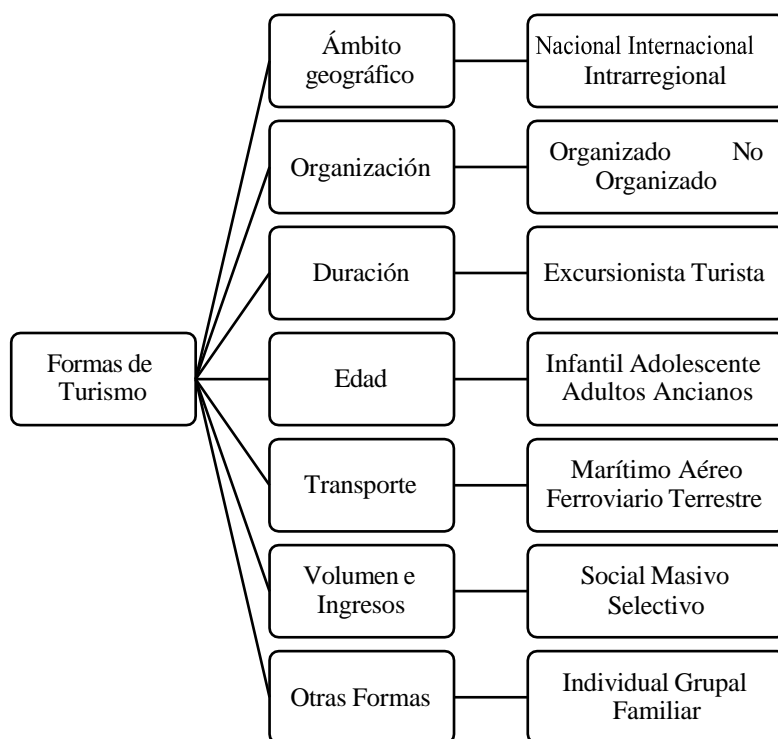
Formas de Turismo

Ámbito geográfico

Nacional Internacional Intrarregional

Organización

Organizado No Organizado

Duración

Excursionista Turista

Edad

Infantil Adolescente Adultos Ancianos

Transporte

Marítimo Aéreo Ferroviario Terrestre

Volumen e Ingresos

Social Masivo Selectivo

Otras Formas

Individual Grupal Familiar